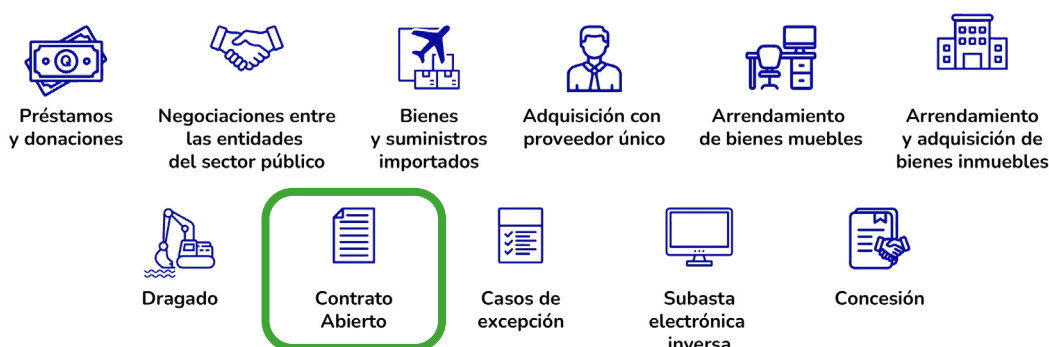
Préstamos y donaciones

Negociaciones entre las entidades del sector público

Bienes y suministros importados

Adquisición con proveedor único

Arrendamiento de bienes muebles

Arrendamiento y adquisición de bienes inmuebles

Dragado

Contrato Abierto

Casos de excepción

Subasta electrónica inversa

Concesión